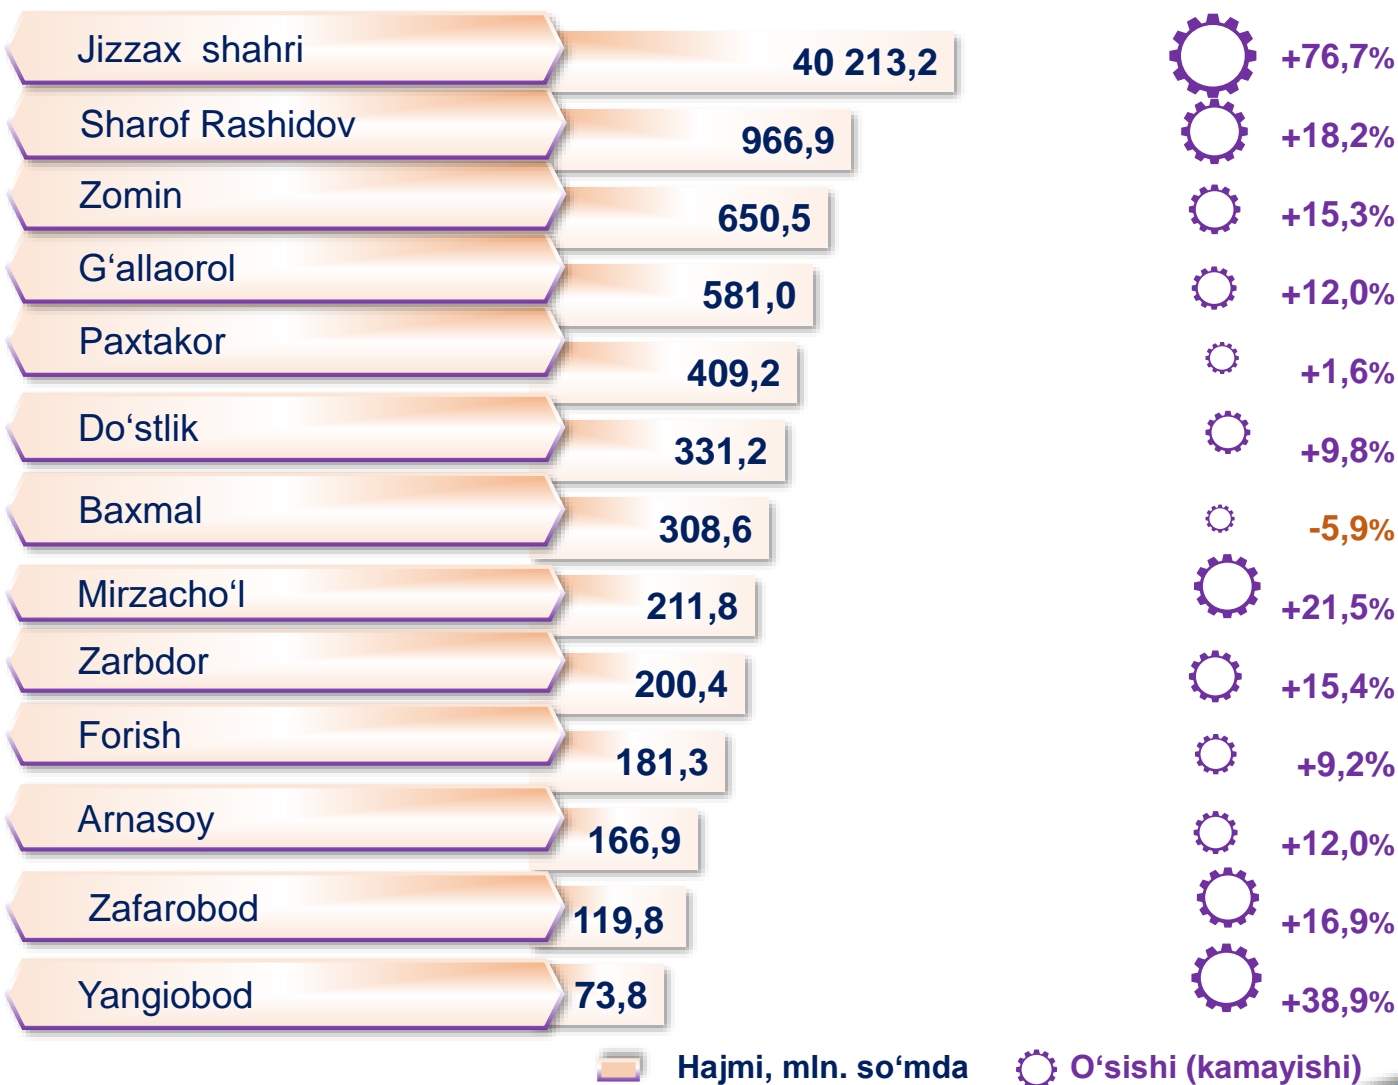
| | | |
|---|---|---|
| Jizzax shahri | 40 213,2 | +76,7% |
| Sharof Rashidov | 966,9 | +18,2% |
| Zomin | 650,5 | +15,3% |
| G‘allaorol | 581,0 | +12,0% |
| Paxtakor | 409,2 | +1,6% |
| Do‘stlik | 331,2 | +9,8% |
| Baxmal | 308,6 | -5,9% |
| Mirzacho‘l | 211,8 | +21,5% |
| Zarbdor | 200,4 | +15,4% |
| Forish | 181,3 | +9,2% |
| Arnasoy | 166,9 | +12,0% |
| Zafarobod | 119,8 | +16,9% |
| Yangiobod | 73,8 | +38,9% |

Hajmi, mln. so‘mda
O‘sishi (kamayishi)